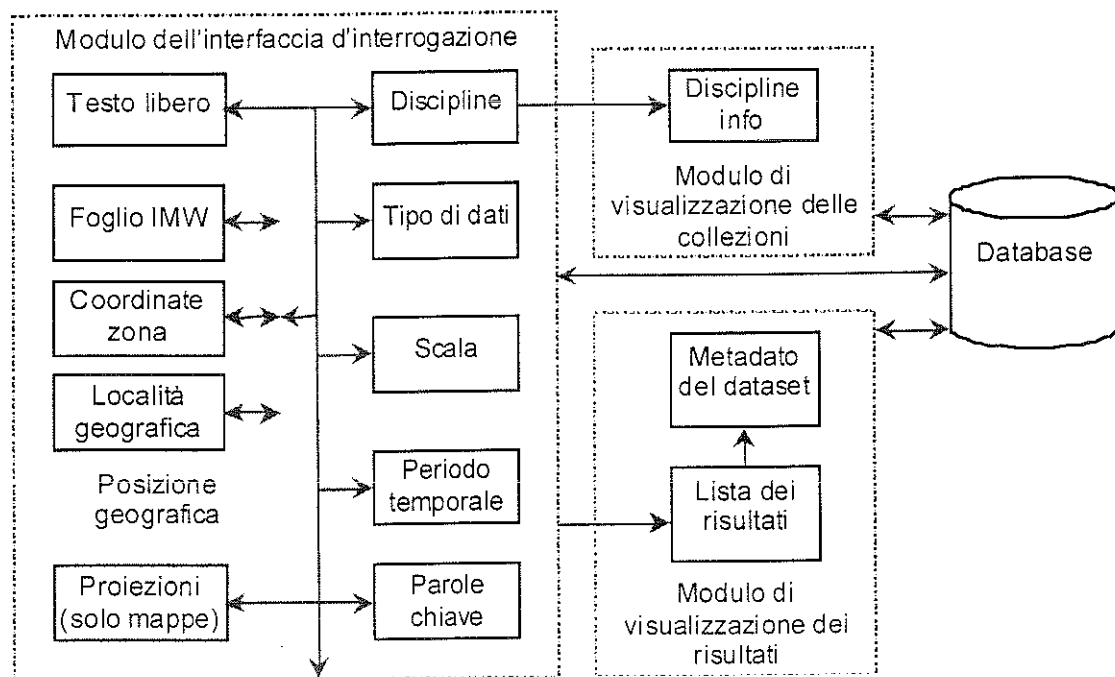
Modulo dell'interfaccia d'interrogazione

Testo libero

Discipline

Discipline info

Modulo di visualizzazione delle collezioni

Foglio IMW

Tipo di dati

Database

Coordinate zona

Scala

Metadato del dataset

Località geografica

Posizione geografica

Periodo temporale

Lista dei risultati

Proiezioni (solo mappe)

Parole chiave

Modulo di visualizzazione dei risultati